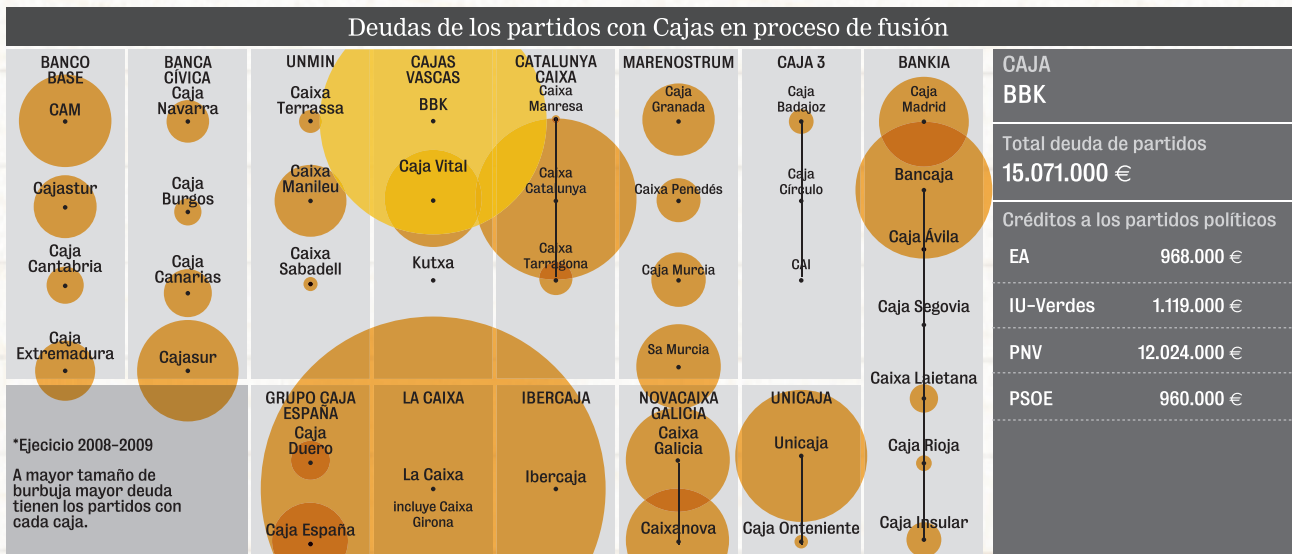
Deudas de los partidos con Cajas en proceso de fusión

BANCO BASE
CAM
Cajastur
Caja Cantabria
Caja Extremadura

BANCA CÍVICA
Caja Navarra
Caja Burgos
Caja Canarias
Cajasur

UNMIN
Caixa Terrassa
Caixa Manileu
Caixa Sabadell

CAJAS VASCAS
BBK
Caja Vital
Kutxa

CATALUNYA CAIXA
Caixa Manresa
Caixa Catalunya
Caixa Tarragona

MARENOSTRUM
Caja Granada
Caixa Penedés
Caja Murcia
Sa Murcia

CAJA 3
Caja Badajoz
Caja Círculo
CAI

BANKIA
Caja Madrid
Bancaja
Caja Ávila
Caja Segovia
Caixa Laietana
Caja Rioja
Caja Insular

*Ejecicio 2008-2009

A mayor tamaño de burbuja mayor deuda tienen los partidos con cada caja.

GRUPO CAJA ESPAÑA
Caja Duero
Caja España

LA CAIXA
La Caixa
incluye Caixa Girona

IBERCAJA
Ibercaja

NOVACAIXA GALICIA
Caixa Galicia
Caixanova

UNICAJA
Unicaja
Caja Onteniente

CAJA
BBK

Total deuda de partidos
15.071.000 €

Créditos a los partidos políticos

| EA | 968.000 € |
|---|---|
| IU-Verdes | 1.119.000 € |
| PNV | 12.024.000 € |
| PSOE | 960.000 € |